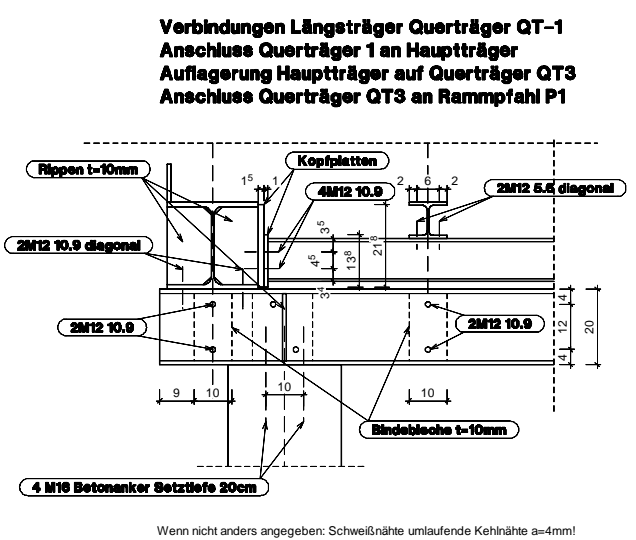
Verbindungen Längsträger Querträger QT-1
Anschluss Querträger 1 an Hauptträger
Auflagerung Hauptträger auf Querträger QT3
Anschluss Querträger QT3 an Rammpfahl P1

Rippen t=10mm
Kopfplatten
$1^5$
1
4M12 10.9
2
6
2
2M12 5.6 diagonal
$3^5$
2M12 10.9 diagonal
$4^5$
$13^8$
$21^8$
$3^4$
2M12 10.9
2M12 10.9
4
12
4
20
9
10
10
Bindebleche t=10mm
4 M16 Betonanker Setztiefe 20cm

Wenn nicht anders angegeben: Schweißnähte umlaufende Kehlnähte a=4mm!